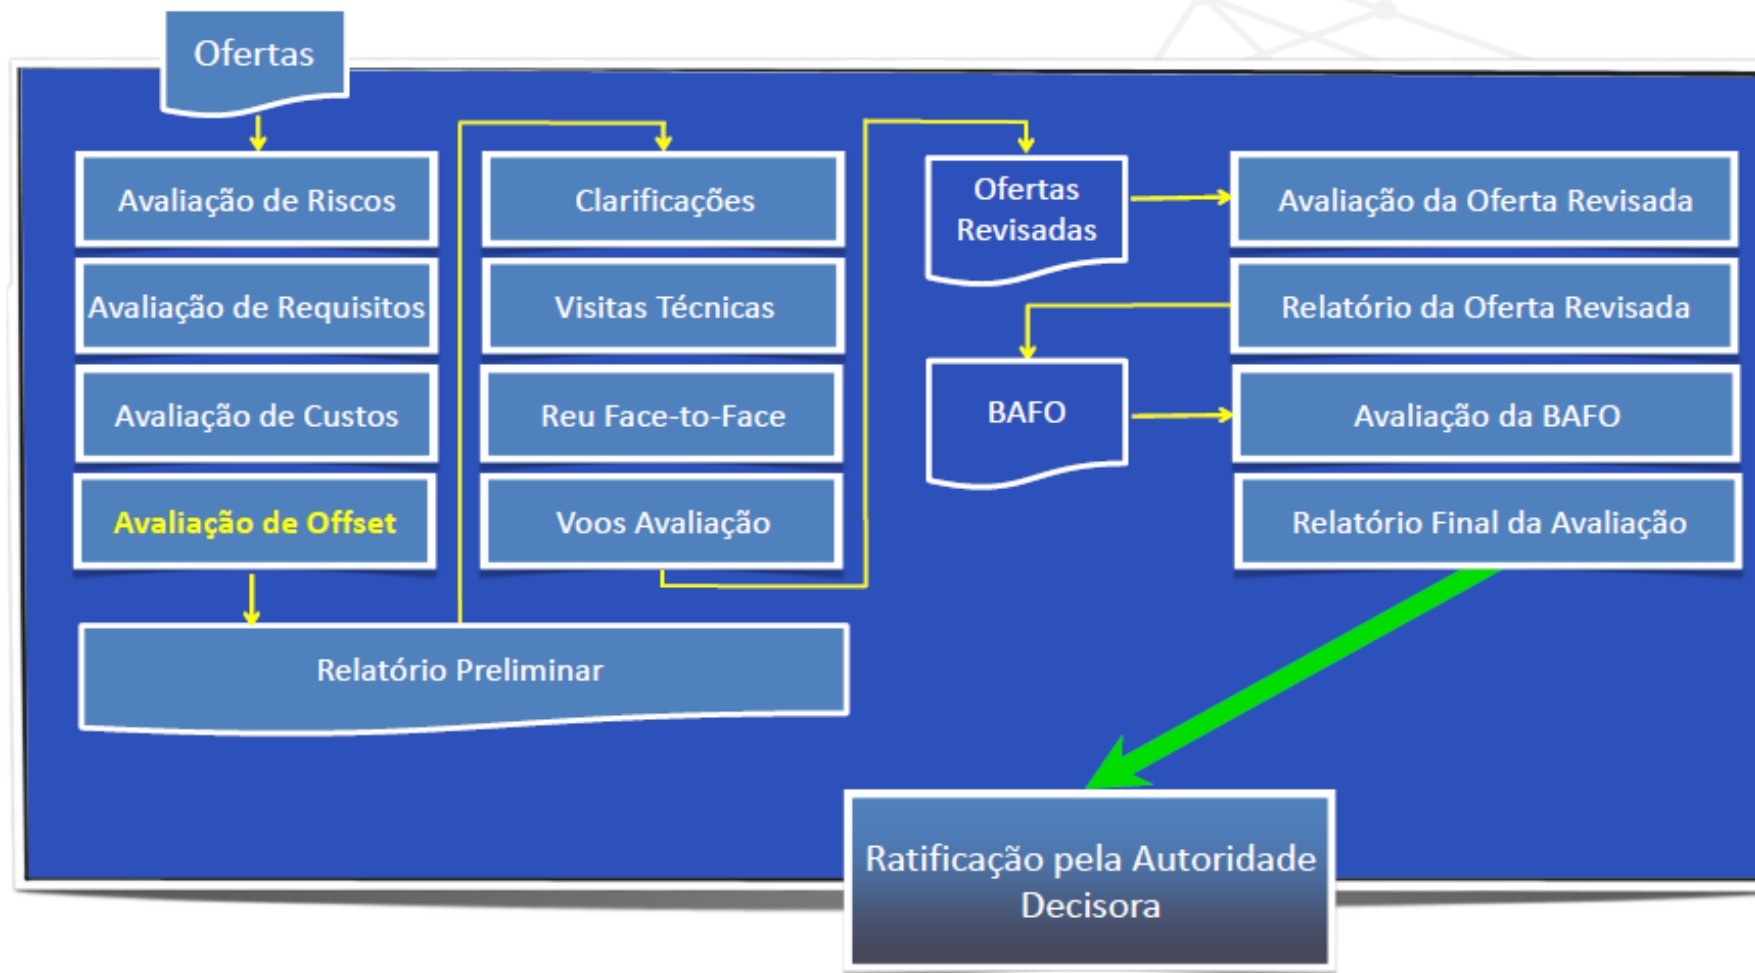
Ofertas

Avaliação de Riscos

Avaliação de Requisitos

Avaliação de Custos

Avaliação de Offset

Relatório Preliminar

Clarificações

Visitas Técnicas

Reu Face-to-Face

Voos Avaliação

Ofertas Revisadas

BAFO

Avaliação da Oferta Revisada

Relatório da Oferta Revisada

Avaliação da BAFO

Relatório Final da Avaliação

Ratificação pela Autoridade Decisora